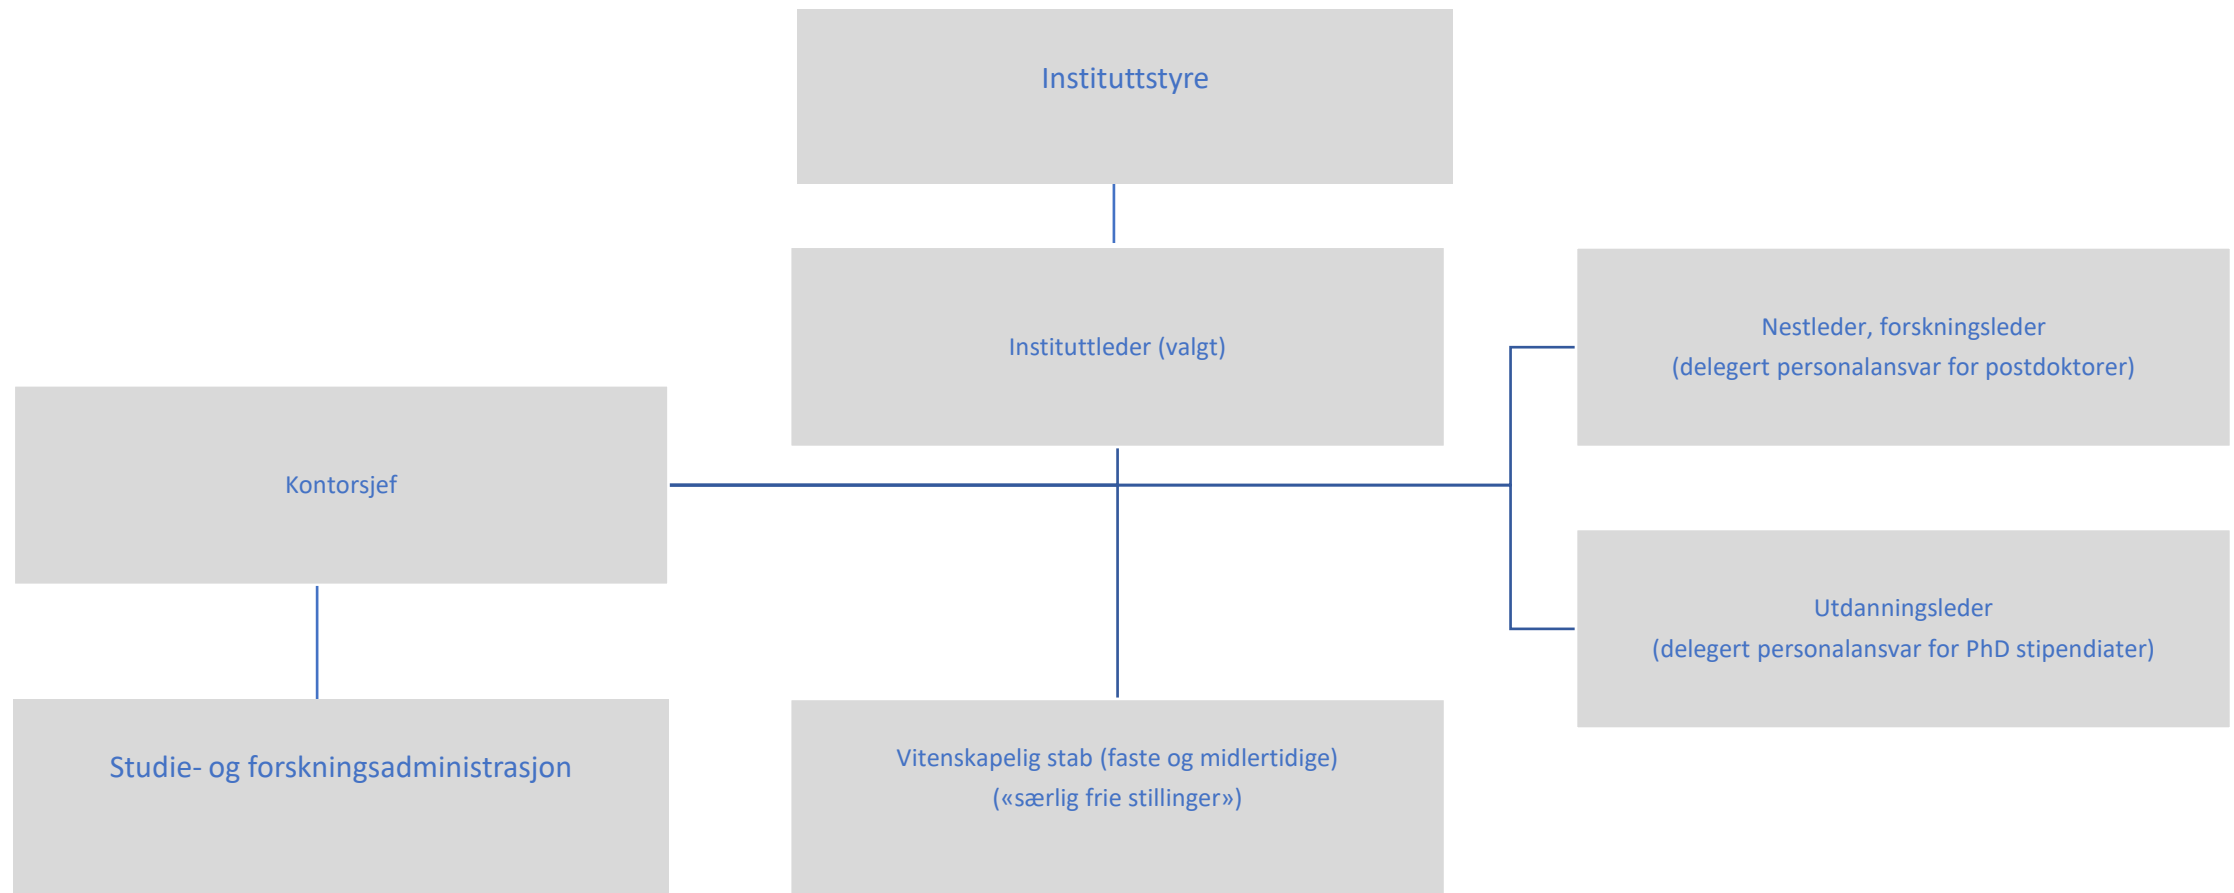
Instituttstyre

Instituttleder (valgt)

Nestleder, forskningsleder
(delegert personalansvar for postdoktorer)

Kontorsjef

Utdanningsleder
(delegert personalansvar for PhD stipendiater)

Studie- og forskningsadministrasjon

Vitenskapelig stab (faste og midlertidige)
(«særlig frie stillinger»)